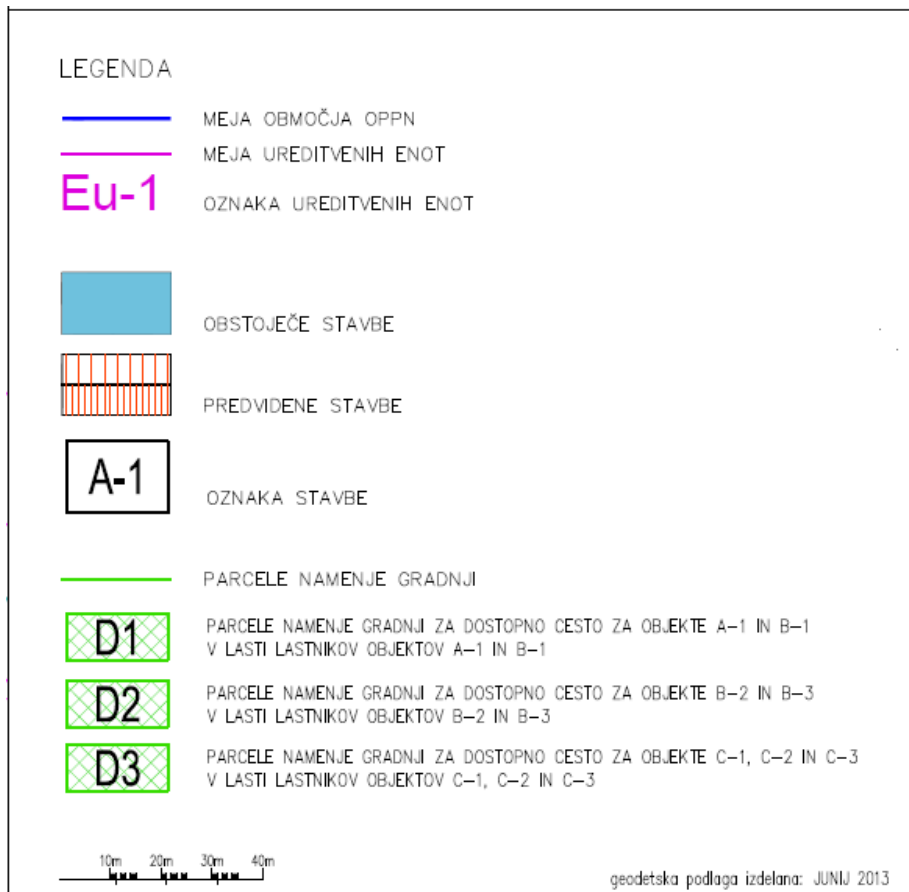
LEGENDA

MEJA OBMOČJA OPPN

MEJA UREDITVENIH ENOT

Eu-1

OZNAKA UREDITVENIH ENOT

OBSTOJEČE STAVBE

PREDVIDENE STAVBE

A-1

OZNAKA STAVBE

PARCELE NAMENJE GRADNJI

D1

PARCELE NAMENJE GRADNJI ZA DOSTOPNO CESTO ZA OBJEKTE A–1 IN B–1 V LASTI LASTNIKOV OBJEKTOV A–1 IN B–1

D2

PARCELE NAMENJE GRADNJI ZA DOSTOPNO CESTO ZA OBJEKTE B–2 IN B–3 V LASTI LASTNIKOV OBJEKTOV B–2 IN B–3

D3

PARCELE NAMENJE GRADNJI ZA DOSTOPNO CESTO ZA OBJEKTE C–1, C–2 IN C–3 V LASTI LASTNIKOV OBJEKTOV C–1, C–2 IN C–3

10m 20m 30m 40m

geodetska podlaga izdelana: JUNIJ 2013